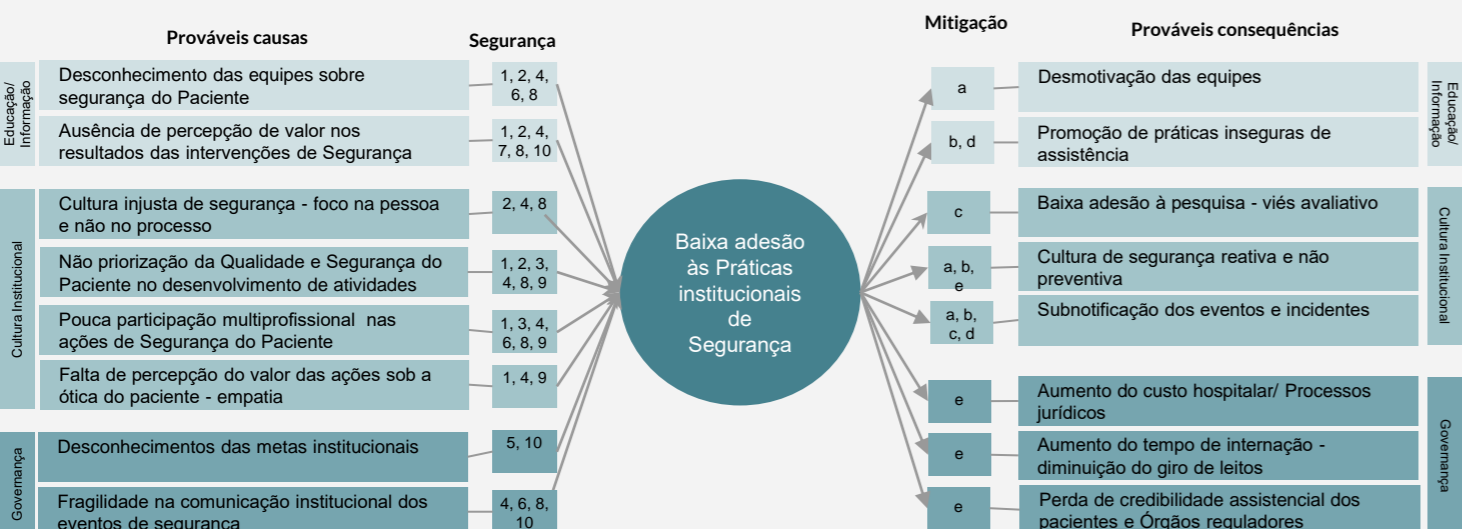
Prováveis causas

Segurança

Mitigação

Prováveis consequências

Educação/ Informação

Desconhecimento das equipes sobre segurança do Paciente

1, 2, 4, 6, 8

Ausência de percepção de valor nos resultados das intervenções de Segurança

1, 2, 4, 7, 8, 10

Cultura Institucional

Cultura injusta de segurança - foco na pessoa e não no processo

2, 4, 8

Não priorização da Qualidade e Segurança do Paciente no desenvolvimento de atividades

1, 2, 3, 4, 8, 9

Pouca participação multiprofissional nas ações de Segurança do Paciente

1, 3, 4, 6, 8, 9

Falta de percepção do valor das ações sob a ótica do paciente - empatia

1, 4, 9

Governança

Desconhecimentos das metas institucionais

5, 10

Fragilidade na comunicação institucional dos eventos de segurança

4, 6, 8, 10

Baixa adesão às Práticas institucionais de Segurança

a

Desmotivação das equipes

b, d

Promoção de práticas inseguras de assistência

Educação/ Informação

c

Baixa adesão à pesquisa - viés avaliativo

a, b, e

Cultura de segurança reativa e não preventiva

a, b, c, d

Subnotificação dos eventos e incidentes

Cultura Institucional

e

Aumento do custo hospitalar/ Processos jurídicos

e

Aumento do tempo de internação - diminuição do giro de leitos

e

Perda de credibilidade assistencial dos pacientes e Órgãos reguladores

Governança